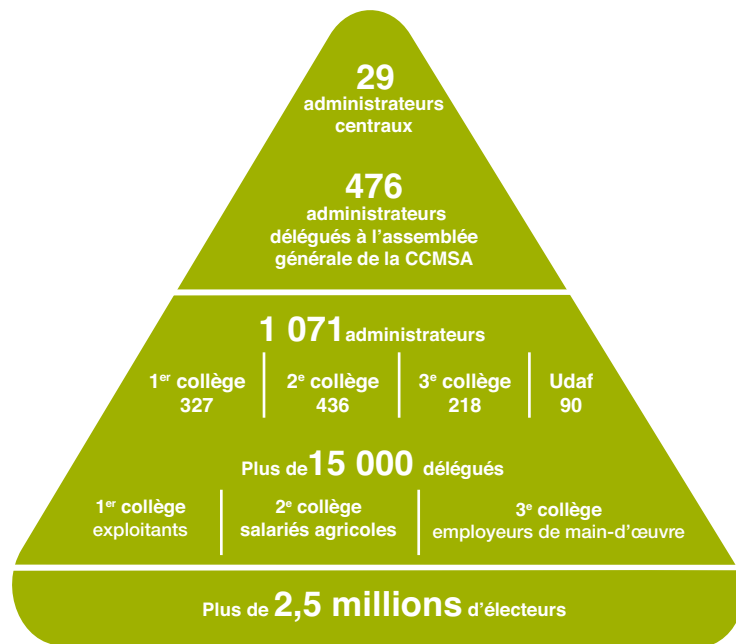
29
administrateurs centraux

476
administrateurs délégués à l'assemblée générale de la CCMSA

1 071 administrateurs

| 1$^{er}$ collège 327 | 2$^{e}$ collège 436 | 3$^{e}$ collège 218 | Udaf 90 |
|---|---|---|---|

Plus de 15 000 délégués

| 1$^{er}$ collège exploitants | 2$^{e}$ collège salariés agricoles | 3$^{e}$ collège employeurs de main-d'œuvre |
|---|---|---|

Plus de 2,5 millions d'électeurs